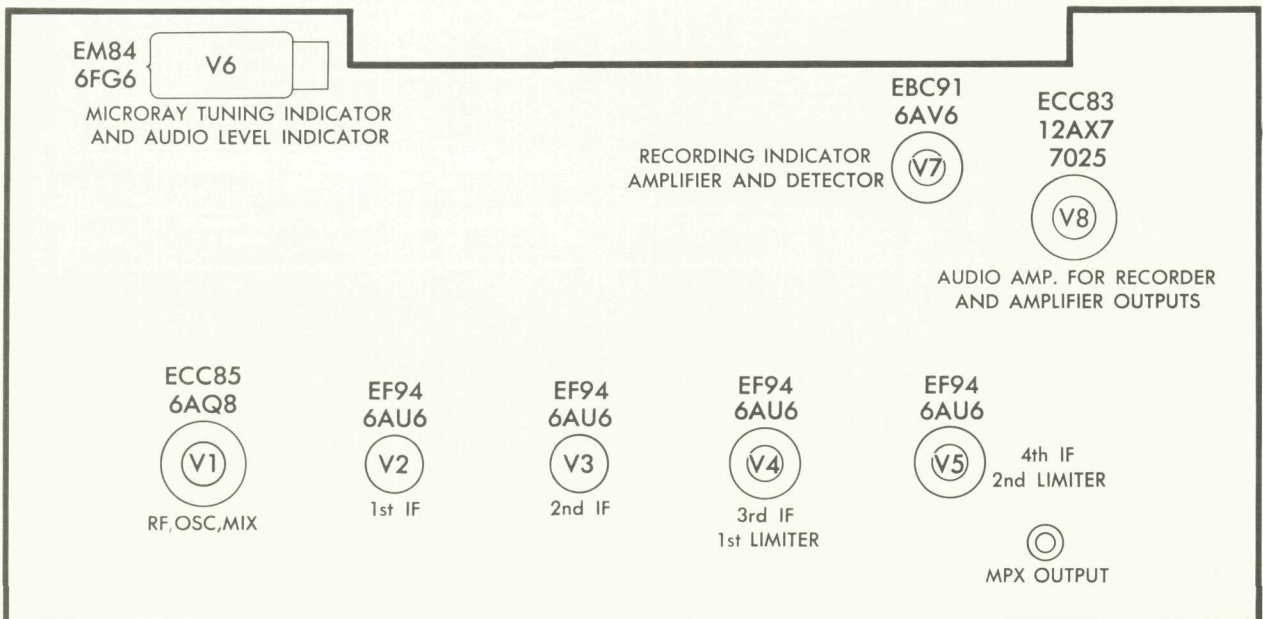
EM84
6FG6
V6
MICRORAY TUNING INDICATOR AND AUDIO LEVEL INDICATOR

EBC91
6AV6
RECORDING INDICATOR AMPLIFIER AND DETECTOR
V7

ECC83
12AX7
7025
V8
AUDIO AMP. FOR RECORDER AND AMPLIFIER OUTPUTS

ECC85
6AQ8
V1
RF,OSC,MIX

EF94
6AU6
V2
1st IF

EF94
6AU6
V3
2nd IF

EF94
6AU6
V4
3rd IF
1st LIMITER

EF94
6AU6
V5
4th IF
2nd LIMITER

MPX OUTPUT